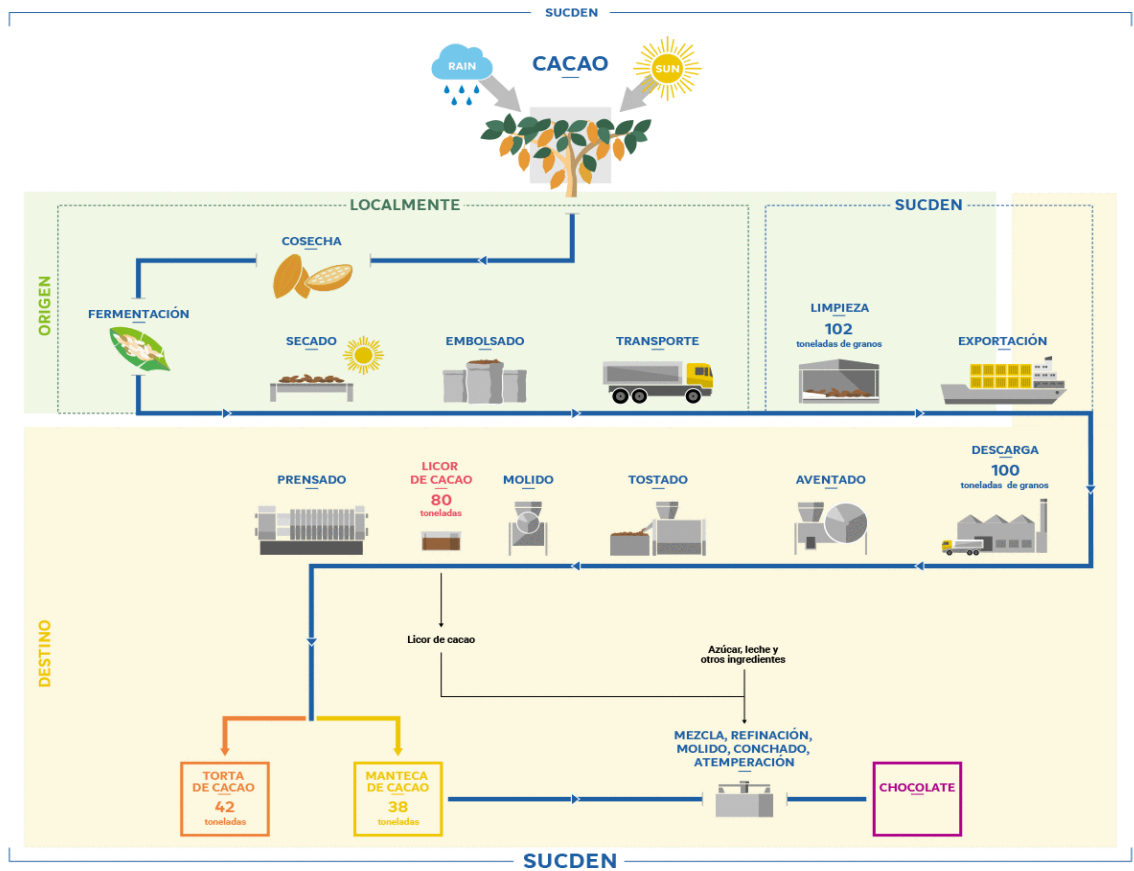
SUCDEN

CACAO

RAIN

SUN

ORIGEN

LOCALMENTE

COSECHA

FERMENTACIÓN

SECADO

EMBOLSADO

TRANSPORTE

SUCDEN

LIMPIEZA
102
toneladas de granos

EXPORTACIÓN

DESTINO

PRENSADO

LICOR DE CACAO
80
toneladas

MOLIDO

TOSTADO

AVENTADO

DESCARGA
100
toneladas de granos

Licor de cacao

Azúcar, leche y otros ingredientes

MEZCLA, REFINACIÓN, MOLIDO, CONCHADO, ATEMPERACIÓN

TORTA DE CACAO
42
toneladas

MANTECA DE CACAO
38
toneladas

CHOCOLATE

SUCDEN